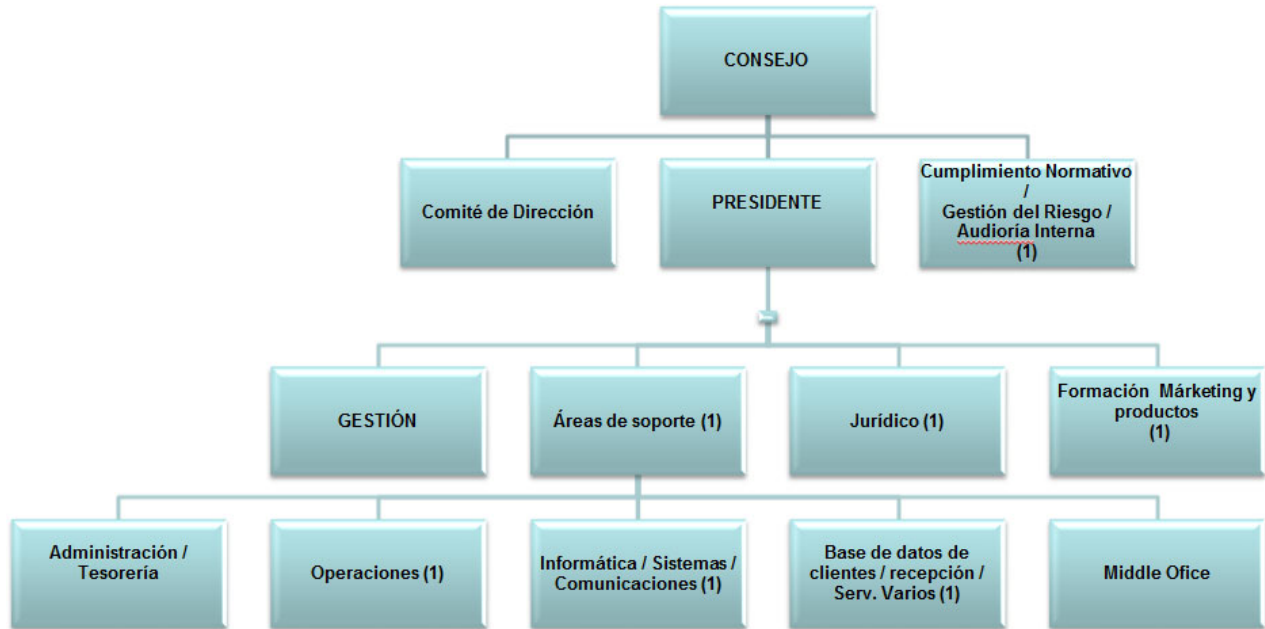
CONSEJO

Comité de Dirección

PRESIDENTE

Cumplimiento Normativo / Gestión del Riesgo / Audioría Interna (1)

GESTIÓN

Áreas de soporte (1)

Jurídico (1)

Formación Márketing y productos (1)

Administración / Tesorería

Operaciones (1)

Informática / Sistemas / Comunicaciones (1)

Base de datos de clientes / recepción / Serv. Varios (1)

Middle Ofice